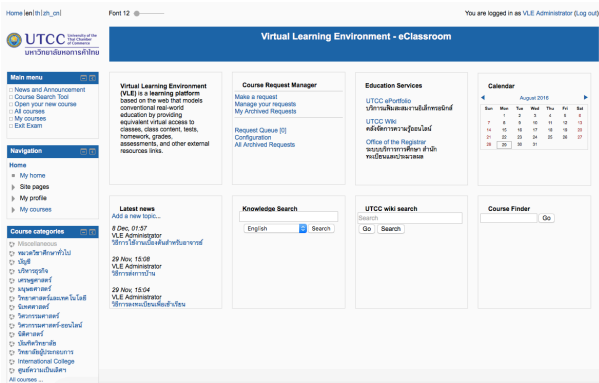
Home | en | th | zh_cn | Font 12

You are logged in as VLE Administrator (Log out)

UTCC University of the Thai Chamber of Commerce
มหาวิทยาลัยหอการค้าไทย

Virtual Learning Environment - eClassroom

Main menu
News and Announcement
Course Search Tool
Open your new course
All courses
My courses
Exit Exam

Navigation
Home
My home
Site pages
My profile
My courses

Course categories
Miscellaneous
หมวดวิชาศึกษาทั่วไป
บัญชี
บริหารธุรกิจ
เศรษฐศาสตร์
มนุษยศาสตร์
วิทยาศาสตร์และเทคโนโลยี
นิเทศศาสตร์
วิศวกรรมศาสตร์
วิศวกรรมศาสตร์-ออนไลน์
นิติศาสตร์
บัณฑิตวิทยาลัย
วิทยาลัยผู้ประกอบการ
International College
ศูนย์ความเป็นเลิศ
All courses ...

Virtual Learning Environment (VLE) is a learning platform based on the web that models conventional real-world education by providing equivalent virtual access to classes, class content, tests, homework, grades, assessments, and other external resources links.

Course Request Manager
Make a request
Manage your requests
My Archived Requests

Request Queue [0]
Configuration
All Archived Requests

Education Services
UTCC ePortfolio
บริการแฟ้มสะสมงานอิเล็กทรอนิกส์
UTCC Wiki
คลังจัดการความรู้ออนไลน์
Office of the Registrar
ระบบบริการการศึกษา สำนักทะเบียนและประมวลผล

Calendar
August 2016
| Sun | Mon | Tue | Wed | Thu | Fri | Sat |
|---|---|---|---|---|---|---|
| | 1 | 2 | 3 | 4 | 5 | 6 |
| 7 | 8 | 9 | 10 | 11 | 12 | 13 |
| 14 | 15 | 16 | 17 | 18 | 19 | 20 |
| 21 | 22 | 23 | 24 | 25 | 26 | 27 |
| 28 | 29 | 30 | 31 | | | |

Latest news
Add a new topic...
8 Dec, 01:57
VLE Administrator
วิธีการใช้งานเบื้องต้นสำหรับอาจารย์
29 Nov, 15:08
VLE Administrator
วิธีการส่งการบ้าน
29 Nov, 15:04
VLE Administrator
วิธีการลงทะเบียนเพื่อเข้าเรียน

Knowledge Search
English Search

UTCC wiki search
Go Search

Course Finder
Go